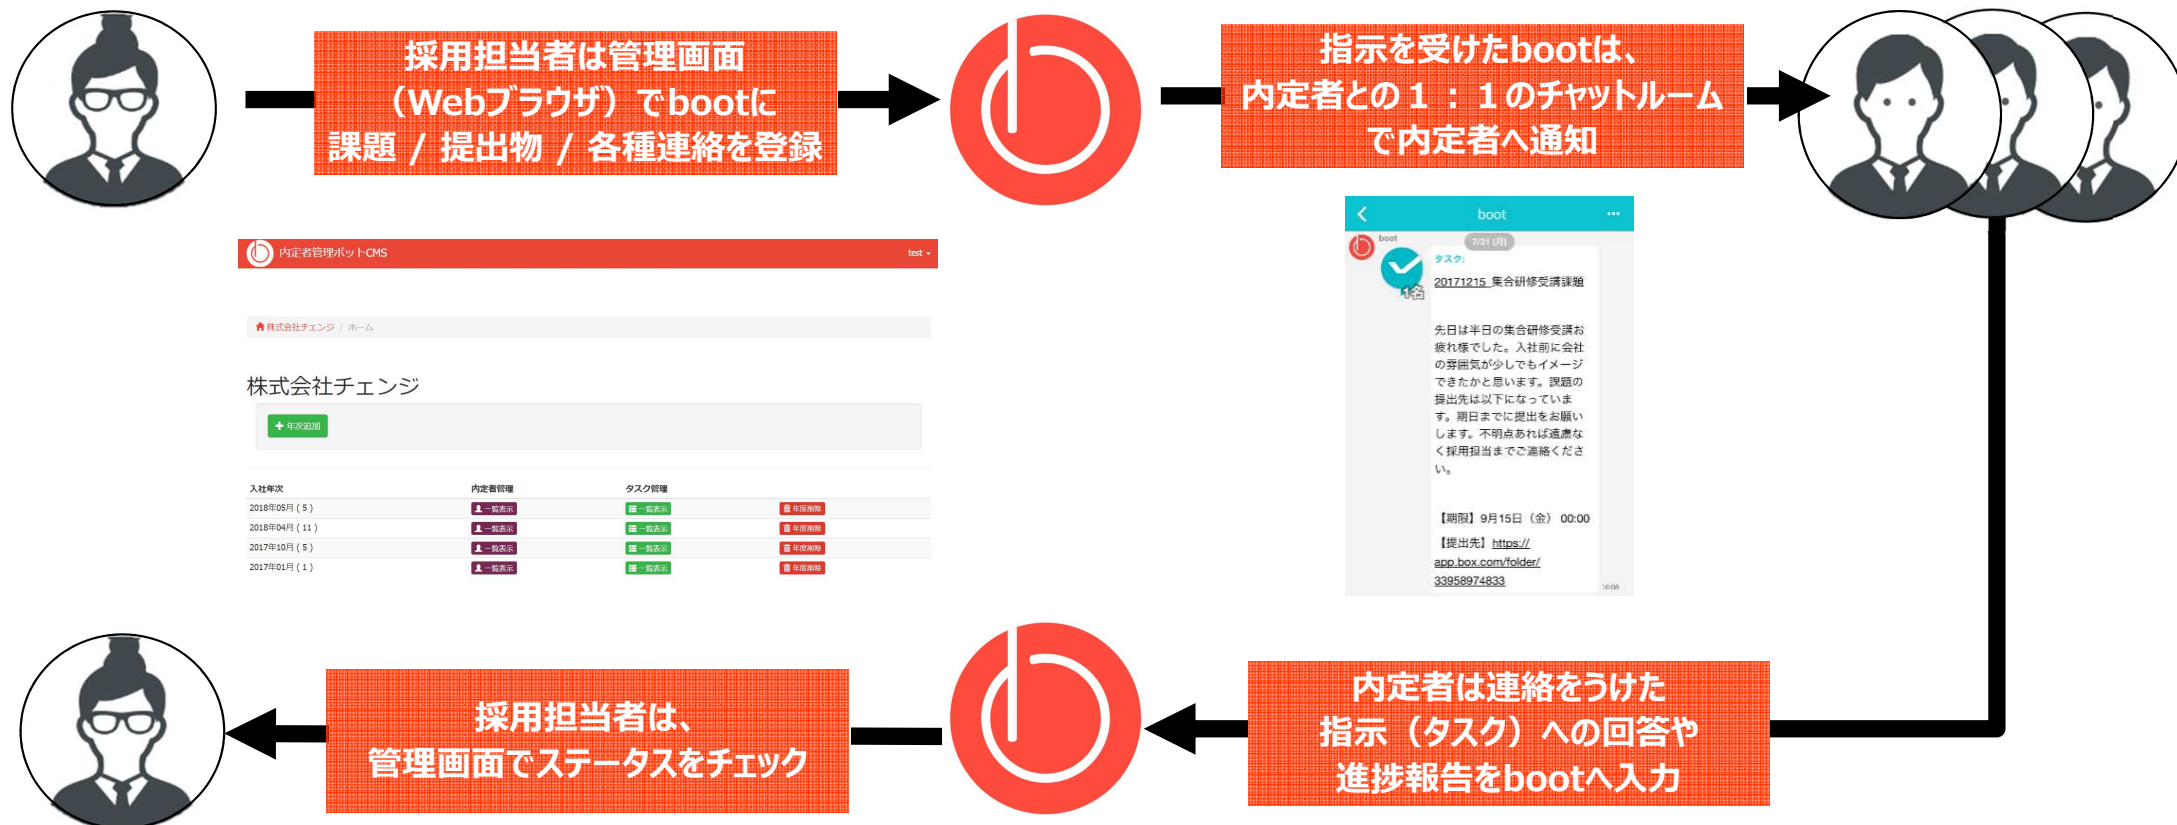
採用担当者は管理画面（Webブラウザ）でbootに課題 / 提出物 / 各種連絡を登録

指示を受けたbootは、内定者との１：１のチャットルームで内定者へ通知

内定者管理ボットCMS

test

株式会社チェンジ / ホーム

株式会社チェンジ

年次追加

| 入社年次 | 内定者管理 | タスク管理 | |
|---|---|---|---|
| 2018年05月 ( 5 ) | 一覧表示 | 一覧表示 | 年度削除 |
| 2018年04月 ( 11 ) | 一覧表示 | 一覧表示 | 年度削除 |
| 2017年10月 ( 5 ) | 一覧表示 | 一覧表示 | 年度削除 |
| 2017年01月 ( 1 ) | 一覧表示 | 一覧表示 | 年度削除 |

boot

boot

7/21 (月)

タスク:

20171215_集合研修受講課題

先日は半日の集合研修受講お疲れ様でした。入社前に会社の雰囲気が少しでもイメージできたかと思います。課題の提出先は以下になっています。期日までに提出をお願いします。不明点あれば遠慮なく採用担当までご連絡ください。

【期限】9月15日（金） 00:00

【提出先】https://app.box.com/folder/33958974833

1名

内定者は連絡をうけた指示（タスク）への回答や進捗報告をbootへ入力

採用担当者は、管理画面でステータスをチェック